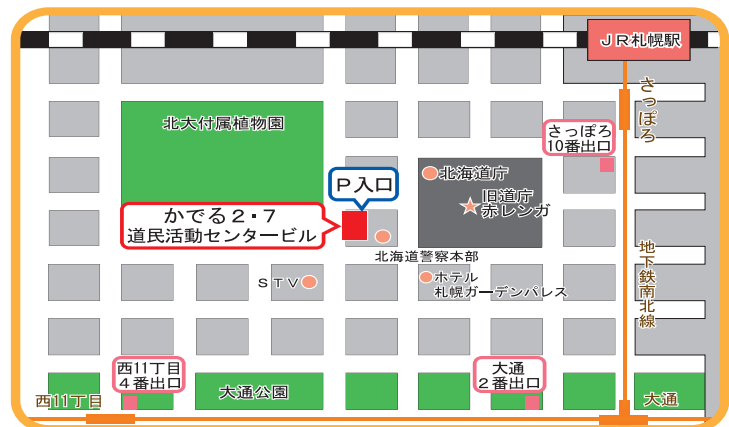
ＪＲ札幌駅

さっぽろ

北大付属植物園

さっぽろ
10番出口

Ｐ入口

北海道庁

旧道庁
赤レンガ

かでる２・７
道民活動センタービル

北海道警察本部

地下鉄南北線

ＳＴＶ

ホテル
札幌ガーデンパレス

西11丁目
４番出口

大通
２番出口

西11丁目

大通公園

大通